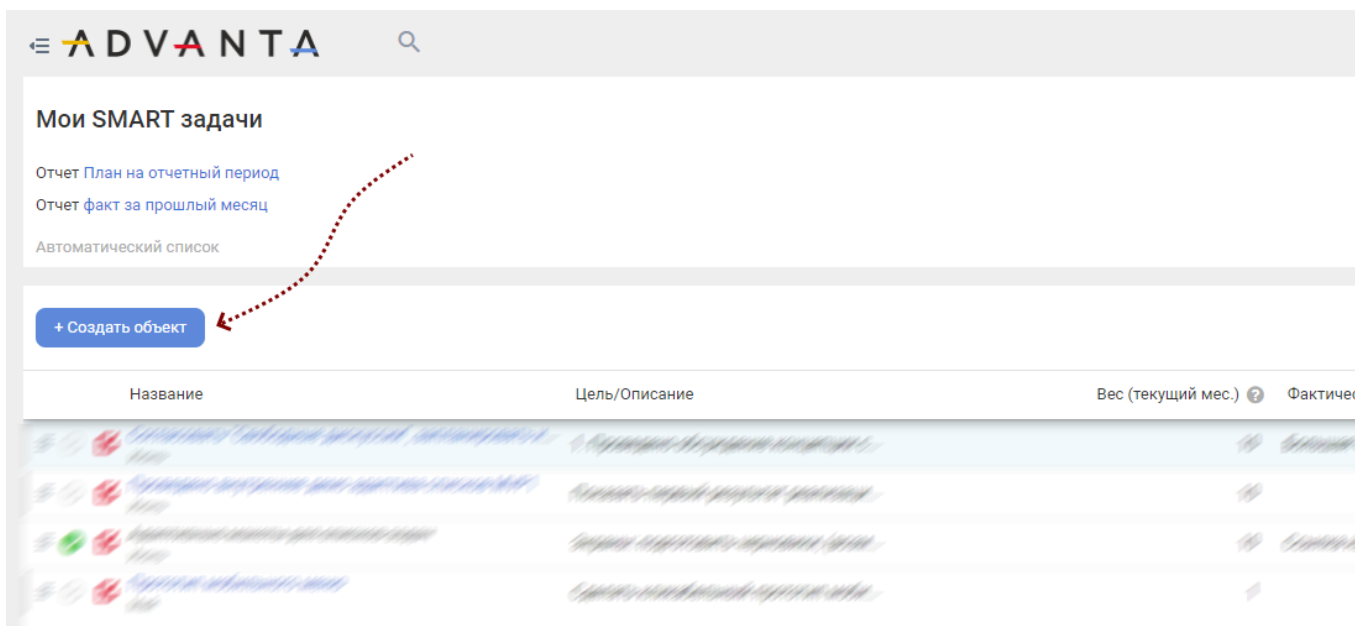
ADVANTA

Мои SMART задачи

Отчет План на отчетный период

Отчет факт за прошлый месяц

Автоматический список

+ Создать объект

| Название | Цель/Описание | Вес (текущий мес.) | Фактичес |
|---|---|---|---|
| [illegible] | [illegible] | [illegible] | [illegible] |
| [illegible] | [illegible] | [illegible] | |
| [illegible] | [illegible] | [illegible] | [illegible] |
| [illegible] | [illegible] | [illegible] | |